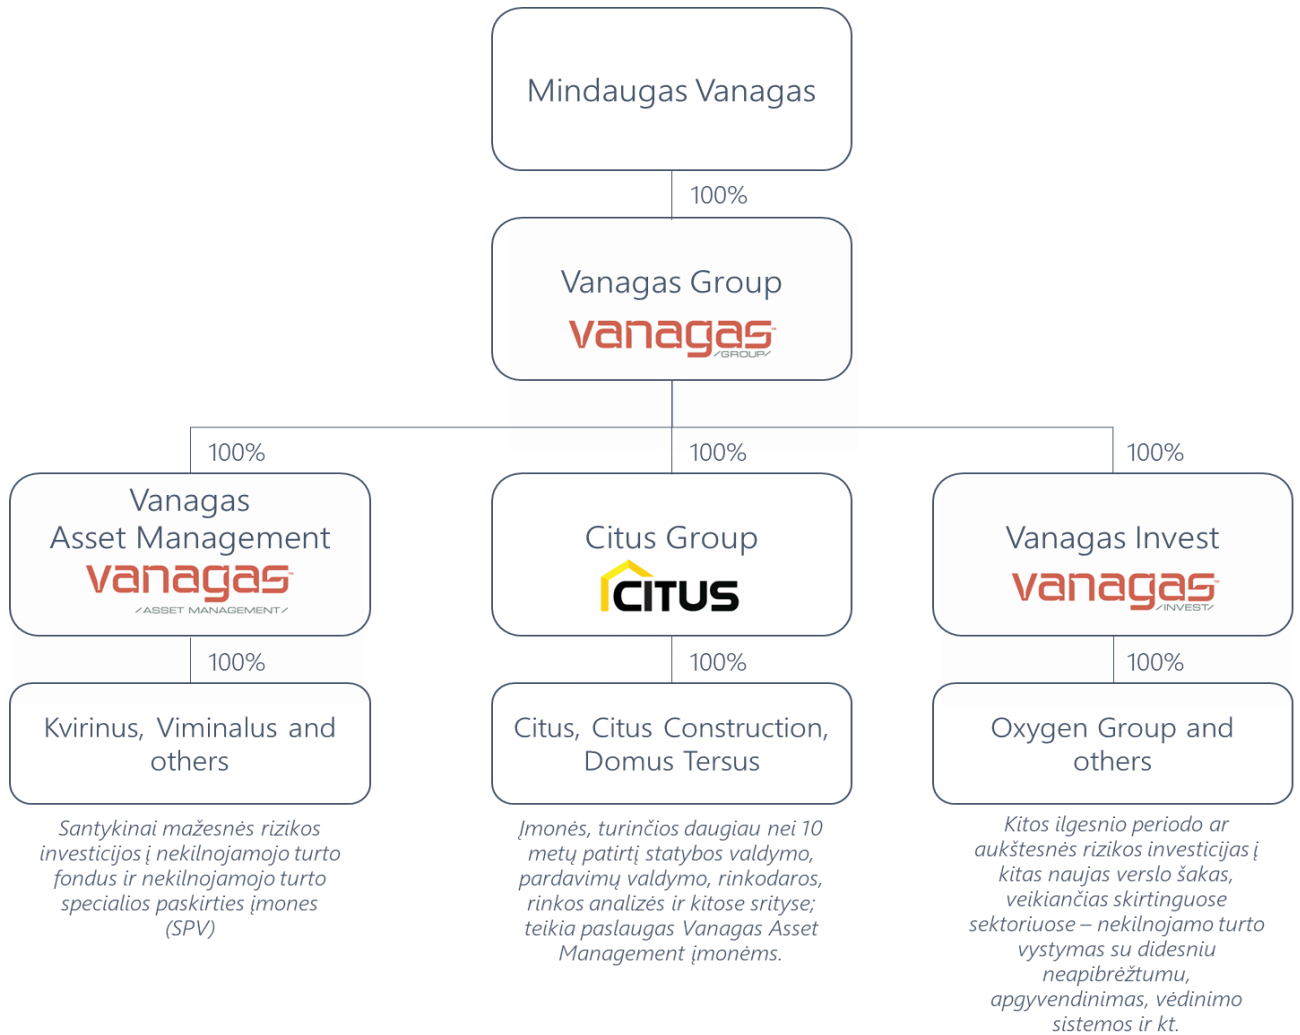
Mindaugas Vanagas

100%

Vanagas Group
vanagas
GROUP

100%

100%

100%

Vanagas Asset Management
vanagas
ASSET MANAGEMENT

Citus Group
CITUS

Vanagas Invest
vanagas
INVEST

100%

100%

100%

Kvirinus, Viminalus and others

Citus, Citus Construction, Domus Tersus

Oxygen Group and others

Santykinai mažesnės rizikos investicijos į nekilnojamojo turto fondus ir nekilnojamojo turto specialios paskirties įmones (SPV)

Įmonės, turinčios daugiau nei 10 metų patirtį statybos valdymo, pardavimų valdymo, rinkodaros, rinkos analizės ir kitose srityse; teikia paslaugas Vanagas Asset Management įmonėms.

Kitos ilgesnio periodo ar aukštesnės rizikos investicijas į kitas naujas verslo šakas, veikiančias skirtinguose sektoriuose – nekilnojamo turto vystymas su didesniu neapibrėžtumu, apgyvendinimas, vėdinimo sistemos ir kt.